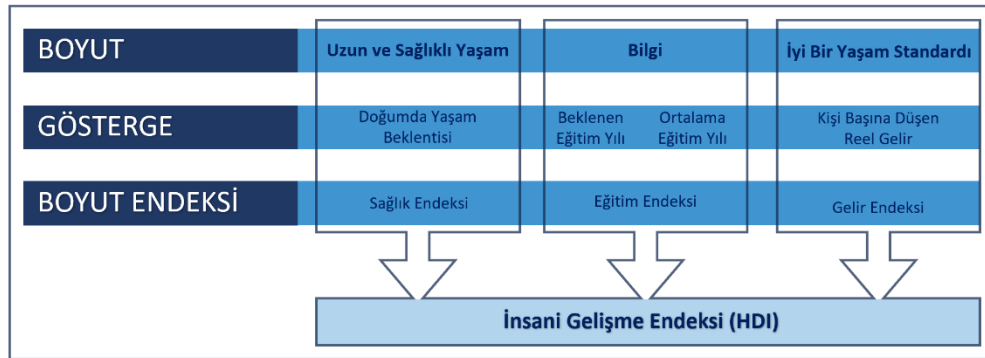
| | | | |
|---|---|---|---|
| BOYUT | Uzun ve Sağlıklı Yaşam | Bilgi | İyi Bir Yaşam Standardı |
| GÖSTERGE | Doğumda Yaşam Beklentisi | Beklenen Eğitim Yılı / Ortalama Eğitim Yılı | Kişi Başına Düşen Reel Gelir |
| BOYUT ENDEKSİ | Sağlık Endeksi | Eğitim Endeksi | Gelir Endeksi |

İnsani Gelişme Endeksi (HDI)